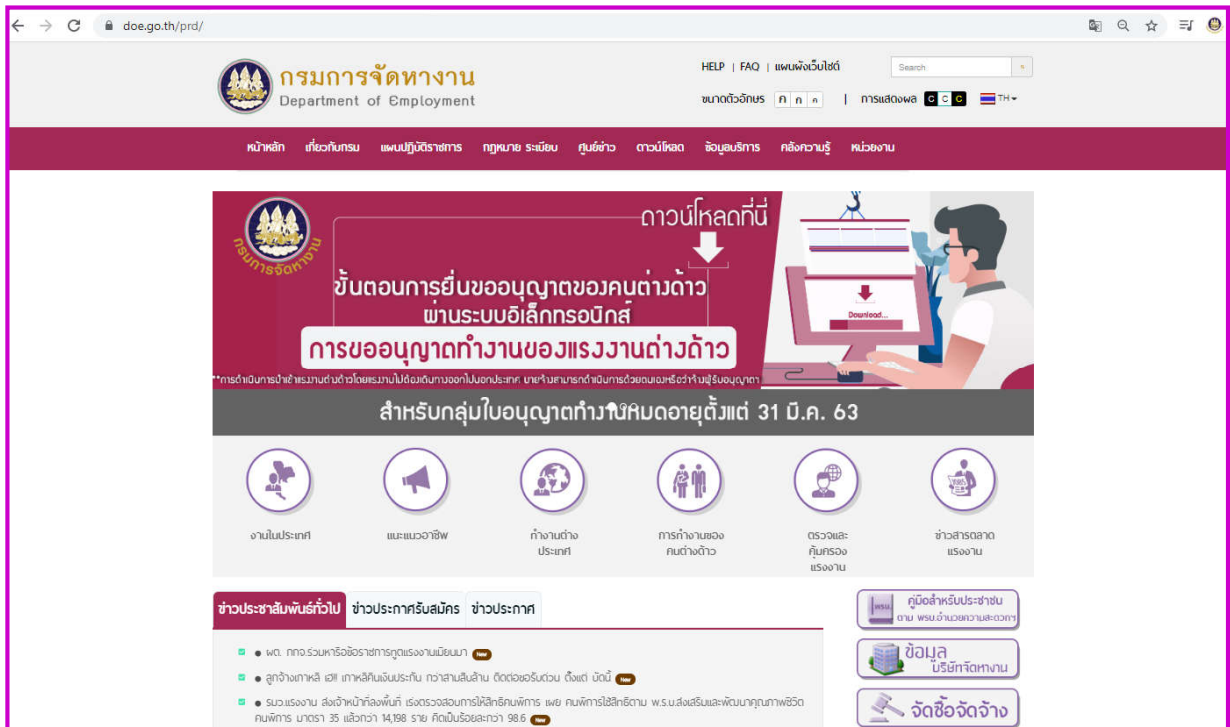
doe.go.th/prd/

กรมการจัดหางาน
Department of Employment

HELP | FAQ | แผนผังเว็บไซต์
Search
ขนาดตัวอักษร ก ก ก | การแสดงผล C C C TH

หน้าหลัก เกี่ยวกับกรม แผนปฏิบัติราชการ กฎหมาย ระเบียบ ศูนย์ข่าว ดาวน์โหลด ข้อมูลบริการ คลังความรู้ หน่วยงาน

กรมการจัดหางาน
ดาวน์โหลดที่นี่
ขั้นตอนการยื่นขออนุญาตของคนต่างด้าว
ผ่านระบบอิเล็กทรอนิกส์
การขออนุญาตทำงานของแรงงานต่างด้าว
Download...
**การดำเนินการนำเข้าแรงงานต่างด้าวโดยแรงงานไม่ต้องเดินทางออกไปนอกประเทศ นายจ้างสามารถดำเนินการด้วยตนเองหรือว่าจ้างผู้รับอนุญาต
สำหรับกลุ่มใบอนุญาตทำงานหมดอายุตั้งแต่ 31 มี.ค. 63

งานในประเทศ
แนะแนวอาชีพ
ทำงานต่างประเทศ
การทำงานของคนต่างด้าว
ตรวจและคุ้มครองแรงงาน
ข่าวสารตลาดแรงงาน

ข่าวประชาสัมพันธ์ทั่วไป | ข่าวประกาศรับสมัคร | ข่าวประกาศ

● ผต. กกจ.ร่วมหารือข้อราชการดูดแรงงานเมียนมา New
● ลูกจ้างเกาหลี เฮ!! เกาหลีคืนเงินประกัน กว่าสามสิบล้าน ติดต่อขอรับด่วน ตั้งแต่ บัดนี้ New
● รมว.แรงงาน ส่งเจ้าหน้าที่ลงพื้นที่ เร่งตรวจสอบการให้สิทธิคนพิการ เผย คนพิการใช้สิทธิตาม พ.ร.บ.ส่งเสริมและพัฒนาคุณภาพชีวิตคนพิการ มาตรา 35 แล้วกว่า 14,198 ราย คิดเป็นร้อยละกว่า 98.6 New

คู่มือสำหรับประชาชน ตาม พรบ.อำนวยความสะดวกฯ
ข้อมูล บริษัทจัดหางาน
จัดซื้อจัดจ้าง